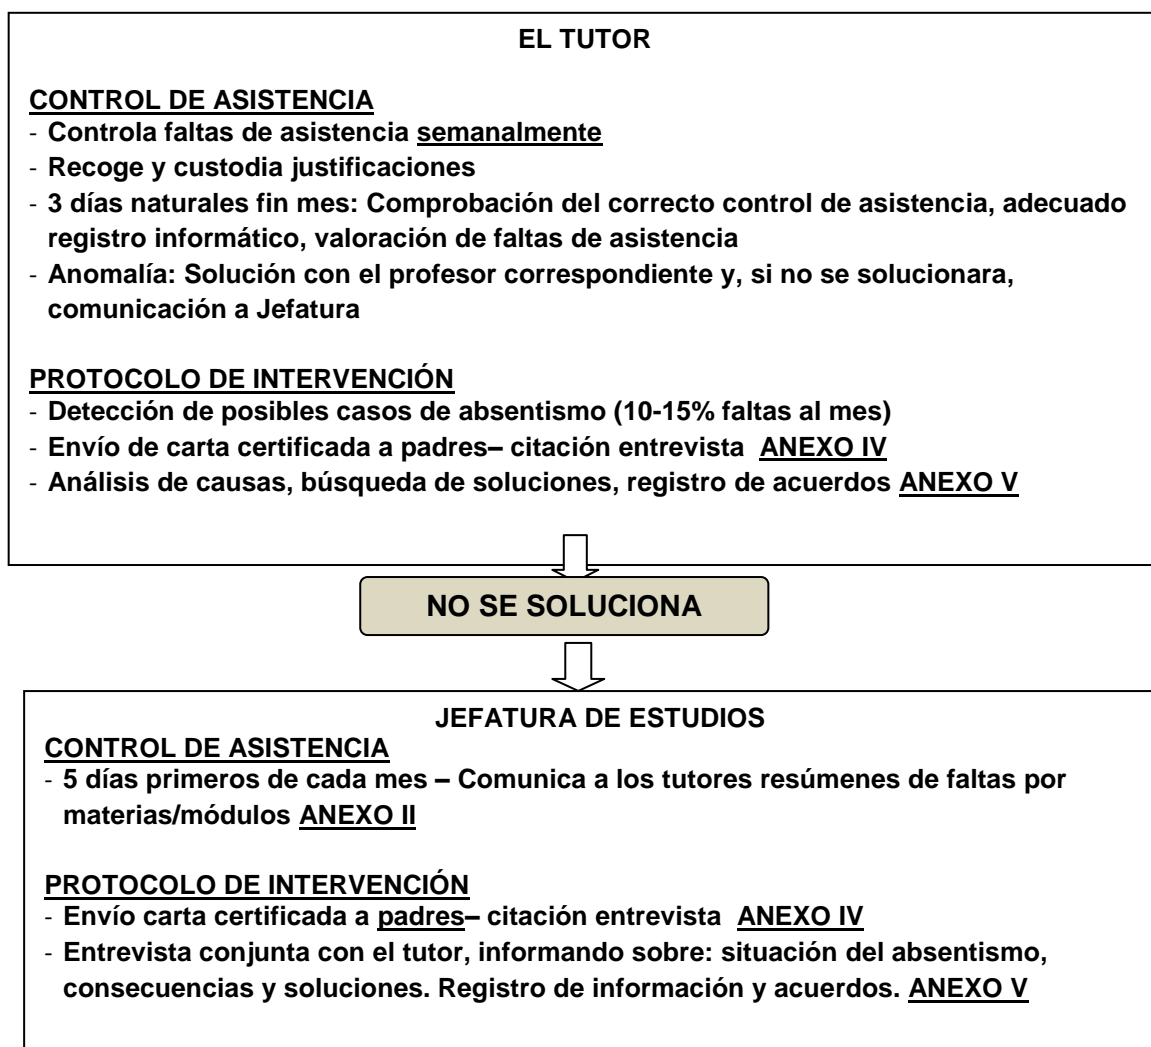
EL TUTOR

CONTROL DE ASISTENCIA
- Controla faltas de asistencia semanalmente
- Recoge y custodia justificaciones
- 3 días naturales fin mes: Comprobación del correcto control de asistencia, adecuado registro informático, valoración de faltas de asistencia
- Anomalía: Solución con el profesor correspondiente y, si no se solucionara, comunicación a Jefatura

PROTOCOLO DE INTERVENCIÓN
- Detección de posibles casos de absentismo (10-15% faltas al mes)
- Envío de carta certificada a padres– citación entrevista ANEXO IV
- Análisis de causas, búsqueda de soluciones, registro de acuerdos ANEXO V

NO SE SOLUCIONA

JEFATURA DE ESTUDIOS
CONTROL DE ASISTENCIA
- 5 días primeros de cada mes – Comunica a los tutores resúmenes de faltas por materias/módulos ANEXO II

PROTOCOLO DE INTERVENCIÓN
- Envío carta certificada a padres– citación entrevista ANEXO IV
- Entrevista conjunta con el tutor, informando sobre: situación del absentismo, consecuencias y soluciones. Registro de información y acuerdos. ANEXO V